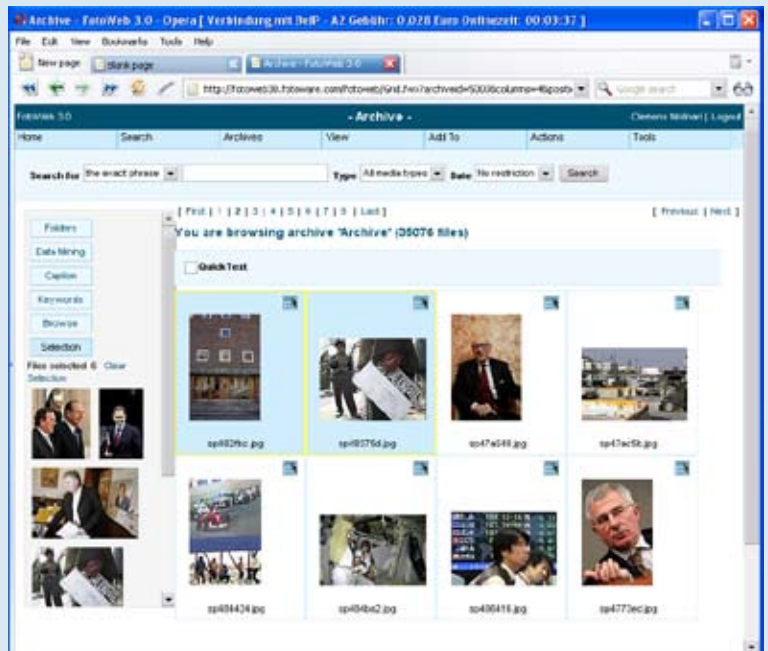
Archive - FotoWeb 3.0 - Opera [ Verbindung mit DelP - A2 Gebühr: 0,028 Euro Onlinezeit: 00:03:37 ]

File Edit View Bookmarks Tools Help

New page | Blank page | Archive - FotoWeb 3.0

http://fotoweb30.fotoware.com/fotoweb/Grid.fwx?archiveId=5000&columns=4&position | Google search

FotoWeb 3.0 | - Archive - | Clemens Molinari | Logout

Home | Search | Archives | View | Add To | Actions | Tools

Search for the exact phrase | Type All media types | Date No restriction | Search

Folders
Data Mining
Caption
Keywords
Browse
Selection

Files selected 6 Clear Selection

[ First | 1 | 2 | 3 | 4 | 5 | 6 | 7 | 8 | Last ]
[ Previous | Next ]

You are browsing archive "Archive" (35076 files)

QuickTest

sp482f6c.jpg
sp48376d.jpg
sp47a048.jpg
sp47ac5b.jpg
sp484424.jpg
sp484ba2.jpg
sp486416.jpg
sp4773ec.jpg